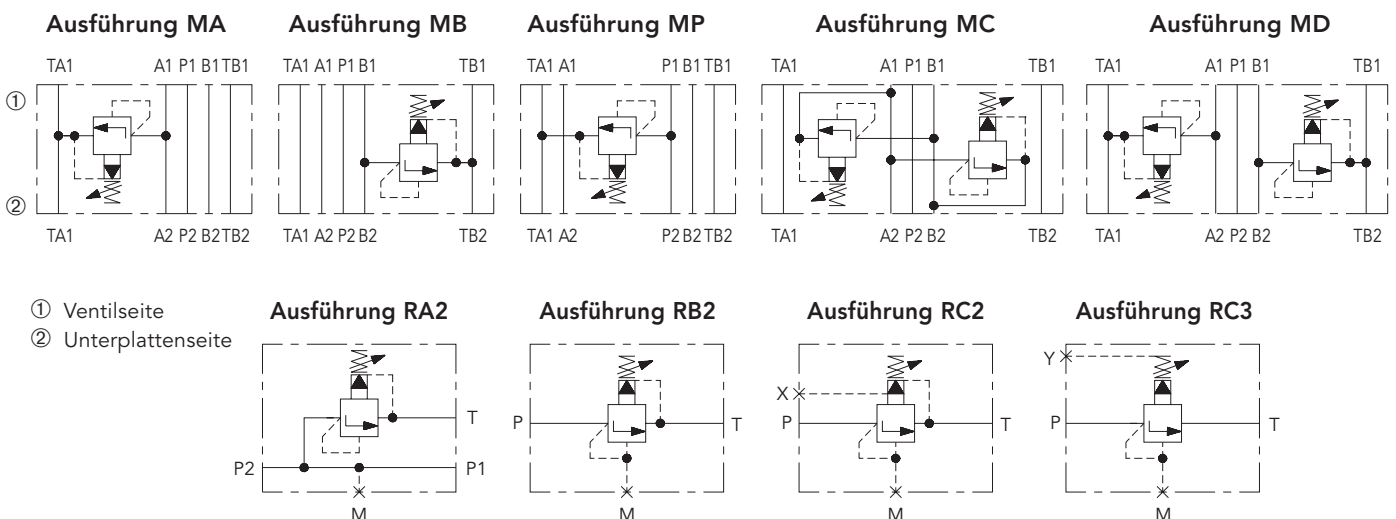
Ausführung MA

TA1 A1 P1 B1 TB1

①

②

TA1 A2 P2 B2 TB2

Ausführung MB

TA1 A1 P1 B1 TB1

TA1 A2 P2 B2 TB2

Ausführung MP

TA1 A1 P1 B1 TB1

TA1 A2 P2 B2 TB2

Ausführung MC

TA1 A1 P1 B1 TB1

TA1 A2 P2 B2 TB2

Ausführung MD

TA1 A1 P1 B1 TB1

TA1 A2 P2 B2 TB2

① Ventilseite
② Unterplattenseite

Ausführung RA2

T

P2 P1

M

Ausführung RB2

P T

M

Ausführung RC2

X

P T

M

Ausführung RC3

Y

P T

M